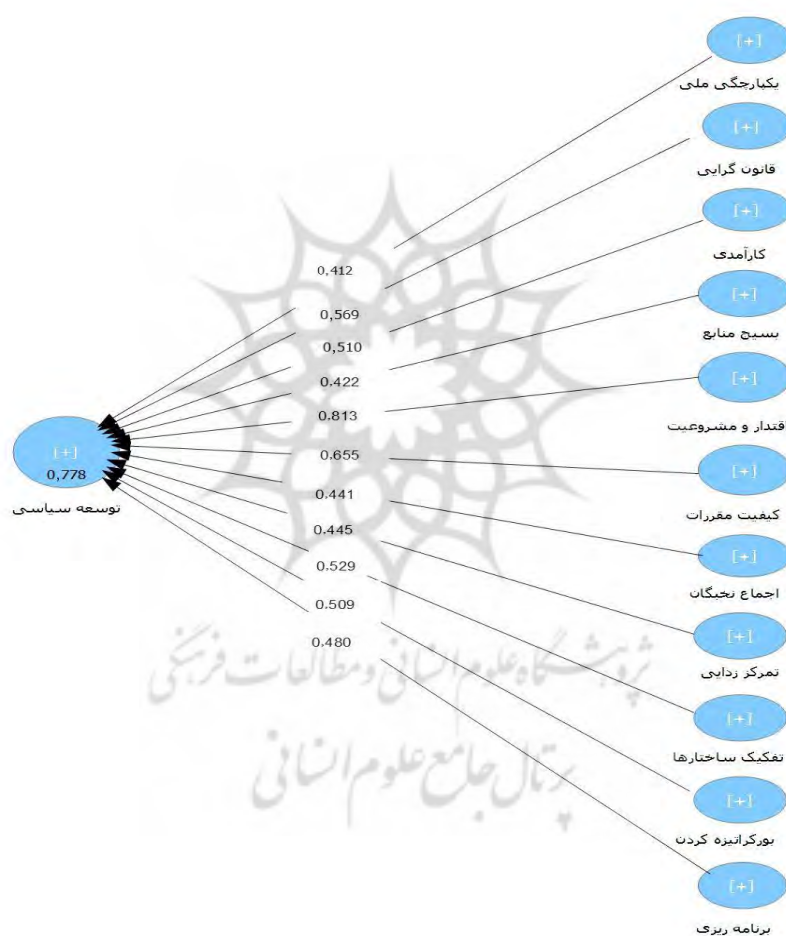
[+]
یکپارچگی ملی

[+]
قانون گرایی

[+]
کارآمدی

[+]
بسیج منابع

[+]
اقتدار و مشروعیت

[+]
کیفیت مقررات

[+]
اجماع نخبگان

[+]
تمرکز زدایی

[+]
تفکیک ساختارها

[+]
بورکراتیزه کردن

[+]
برنامه ریزی

0,412
0,569
0,510
0.422
0.813
0.655
0.441
0.445
0.529
0.509
0.480

[+]
0,778
توسعه سیاسی

پژوهشگاه علوم انسانی و مطالعات فرهنگی
پرتال جامع علوم انسانی